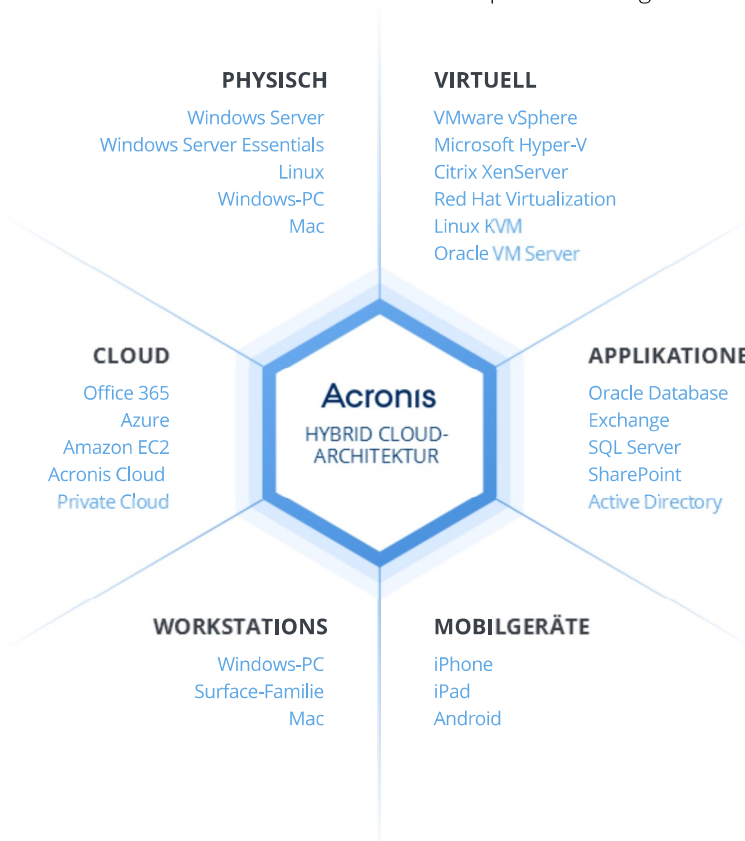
PHYSISCH
Windows Server
Windows Server Essentials
Linux
Windows-PC
Mac

VIRTUELL
VMware vSphere
Microsoft Hyper-V
Citrix XenServer
Red Hat Virtualization
Linux KVM
Oracle VM Server

CLOUD
Office 365
Azure
Amazon EC2
Acronis Cloud
Private Cloud

Acronis
HYBRID CLOUD-ARCHITEKTUR

APPLIKATIONE
Oracle Database
Exchange
SQL Server
SharePoint
Active Directory

WORKSTATIONS
Windows-PC
Surface-Familie
Mac

MOBILGERÄTE
iPhone
iPad
Android